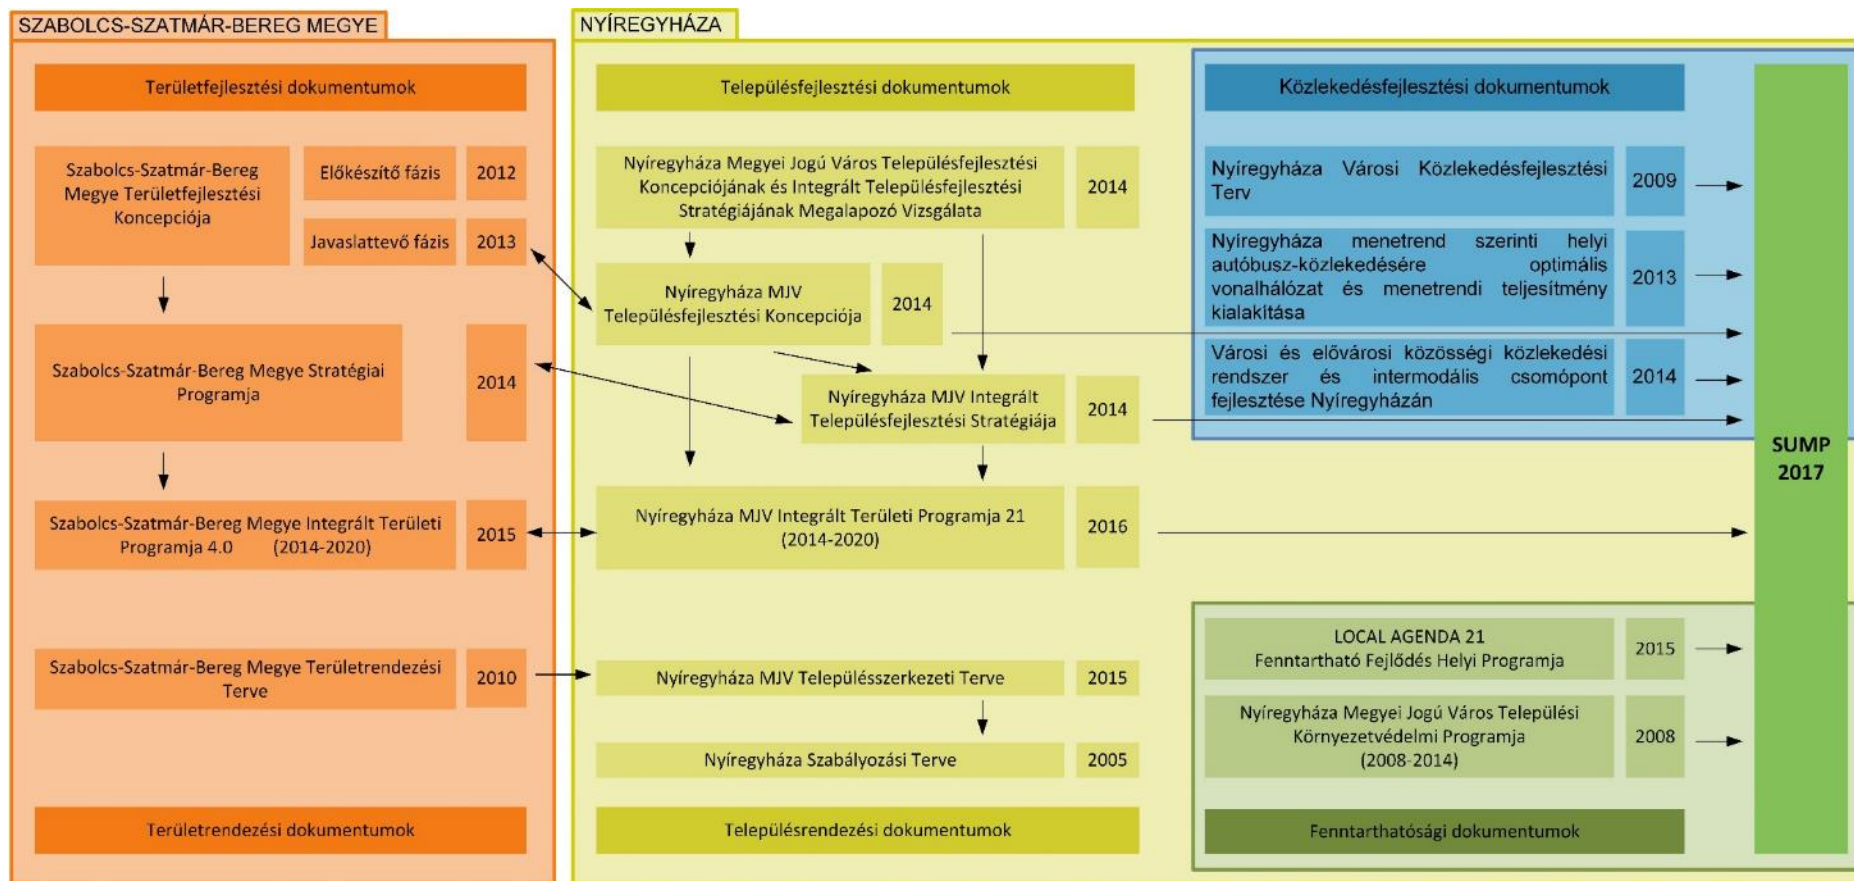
SZABOLCS-SZATMÁR-BEREG MEGYE

Területfejlesztési dokumentumok

Szabolcs-Szatmár-Bereg Megye Területfejlesztési Koncepciója

Előkészítő fázis 2012

Javaslattevő fázis 2013

Szabolcs-Szatmár-Bereg Megye Stratégiai Programja 2014

Szabolcs-Szatmár-Bereg Megye Integrált Területi Programja 4.0 (2014-2020) 2015

Szabolcs-Szatmár-Bereg Megye Területrendezési Terve 2010

Területrendezési dokumentumok

NYÍREGYHÁZA

Településfejlesztési dokumentumok

Nyíregyháza Megyei Jogú Város Településfejlesztési Koncepciójának és Integrált Településfejlesztési Stratégiájának Megalapozó Vizsgálata 2014

Nyíregyháza MJV Településfejlesztési Koncepciója 2014

Nyíregyháza MJV Integrált Településfejlesztési Stratégiája 2014

Nyíregyháza MJV Integrált Területi Programja 21 (2014-2020) 2016

Nyíregyháza MJV Településszerkezeti Terve 2015

Nyíregyháza Szabályozási Terve 2005

Településrendezési dokumentumok

Közlekedésfejlesztési dokumentumok

Nyíregyháza Városi Közlekedésfejlesztési Terv 2009

Nyíregyháza menetrend szerinti helyi autóbusz-közlekedésére optimális vonalhálózat és menetrendi teljesítmény kialakítása 2013

Városi és elővárosi közösségi közlekedési rendszer és intermodális csomópont fejlesztése Nyíregyházán 2014

LOCAL AGENDA 21 Fenntartható Fejlődés Helyi Programja 2015

Nyíregyháza Megyei Jogú Város Települési Környezetvédelmi Programja (2008-2014) 2008

Fenntarthatósági dokumentumok

SUMP 2017